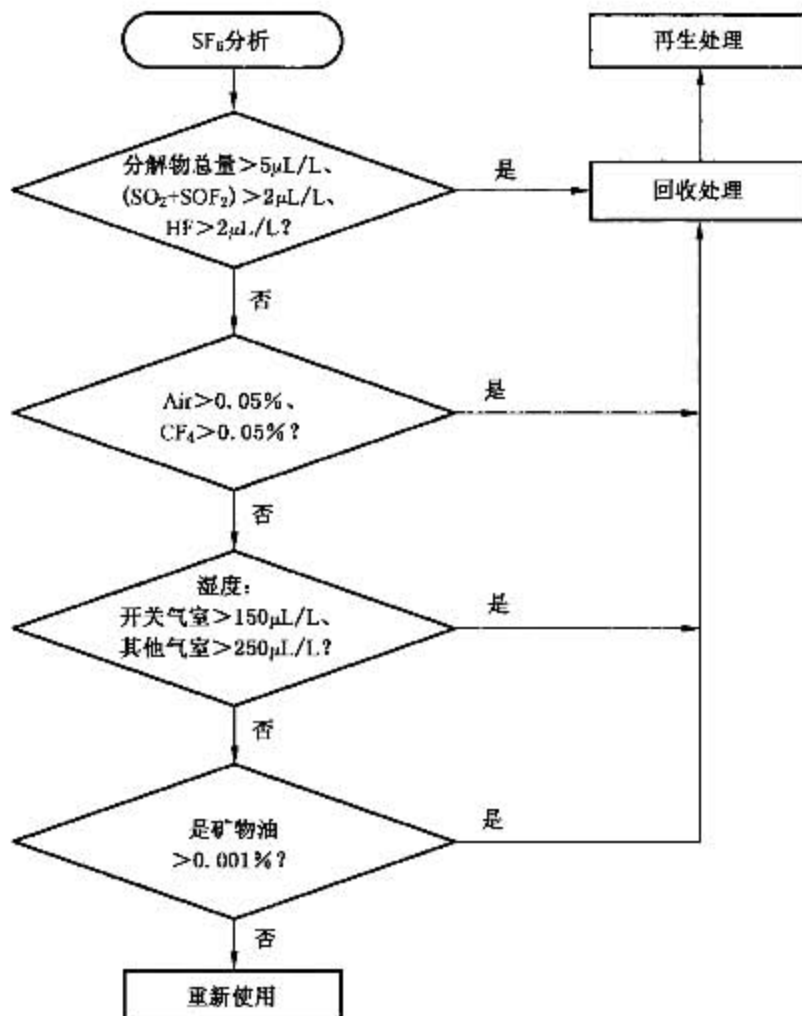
$SF_6$分析

再生处理

分解物总量>5μL/L、$(SO_2+SOF_2)$>2μL/L、HF>2μL/L？

是

回收处理

否

Air>0.05%、$CF_4$>0.05%？

是

否

湿度：开关气室>150μL/L、其他气室>250μL/L？

是

否

是矿物油>0.001%？

是

否

重新使用